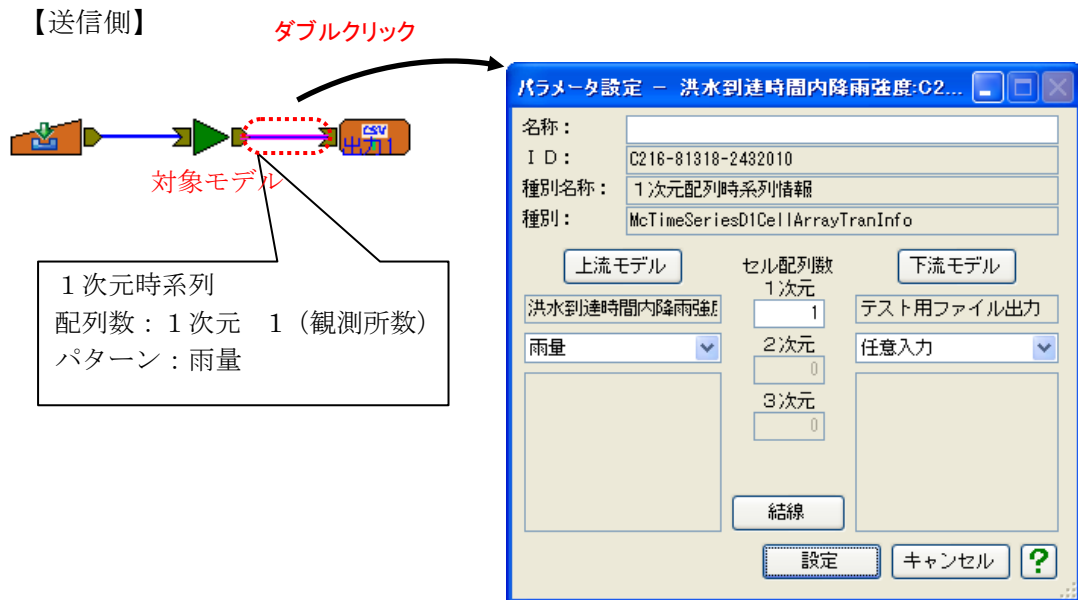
【送信側】

ダブルクリック

CSV
出力1

対象モデル

１次元時系列
配列数：１次元　１（観測所数）
パターン：雨量

パラメータ設定 － 洪水到達時間内降雨強度:C2...

名称：
ＩＤ：　C216-81318-2432010
種別名称：　１次元配列時系列情報
種別：　McTimeSeriesD1CellArrayTranInfo

上流モデル
セル配列数
１次元
下流モデル

洪水到達時間内降雨強
1
テスト用ファイル出力

雨量
２次元
0
任意入力

３次元
0

結線

設定　キャンセル　?